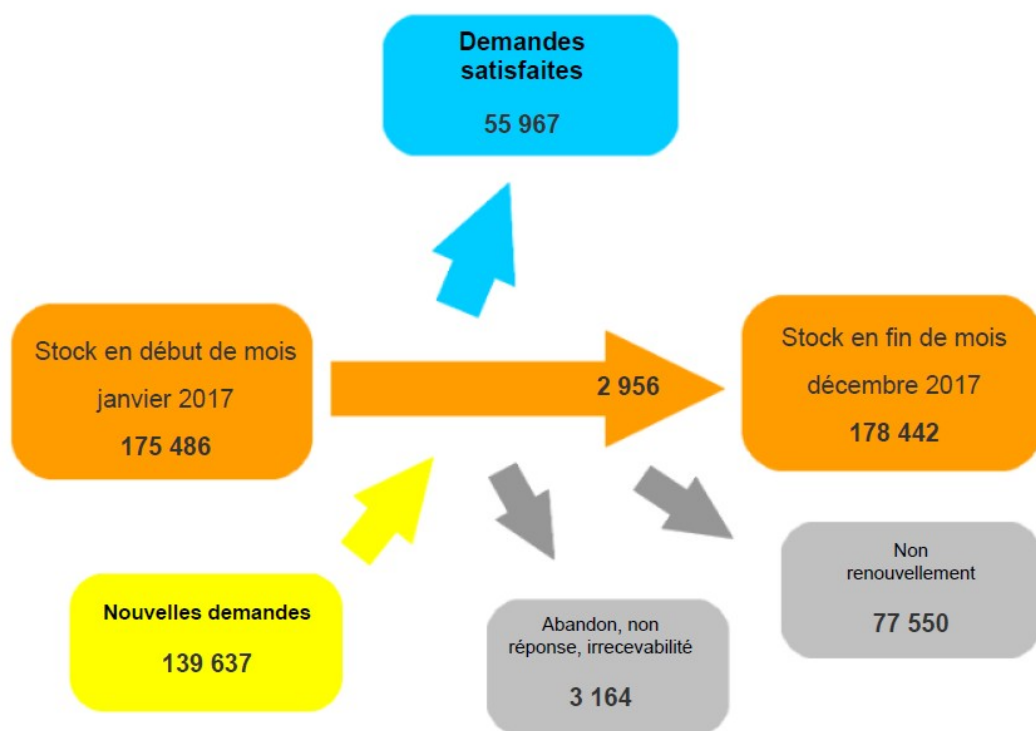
Demandes satisfaites

55 967

Stock en début de mois

janvier 2017

175 486

2 956

Stock en fin de mois

décembre 2017

178 442

Nouvelles demandes

139 637

Abandon, non réponse, irrecevabilité

3 164

Non renouvellement

77 550